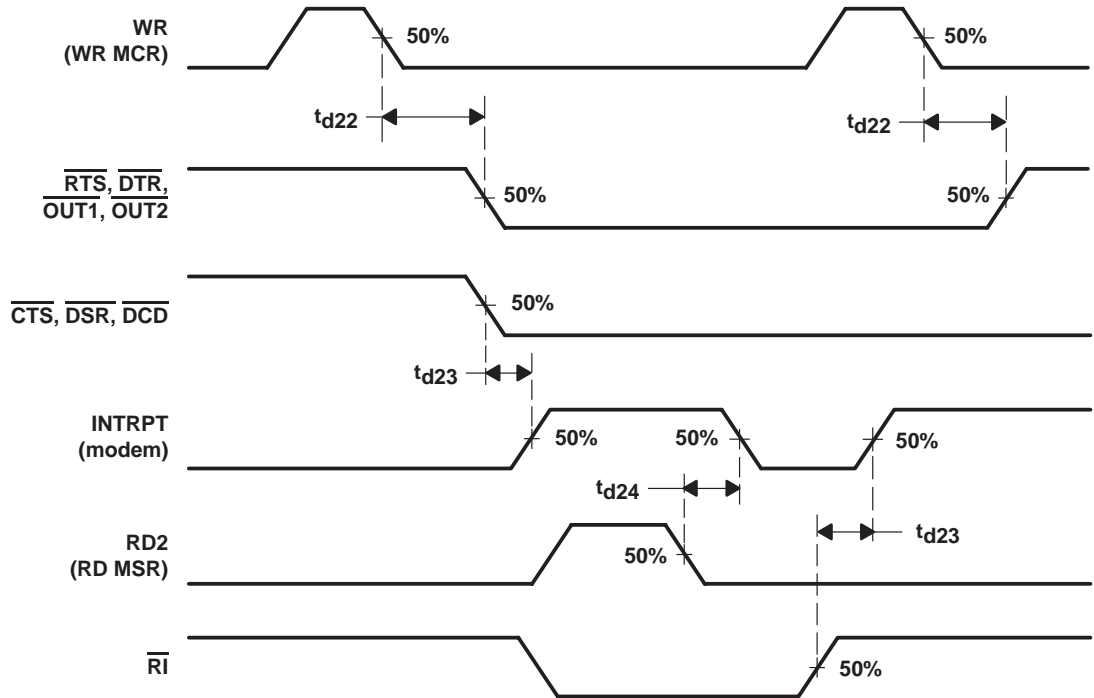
WR
(WR MCR)

50%

50%

$t_{d22}$

$t_{d22}$

$\overline{RTS}$, $\overline{DTR}$,
$\overline{OUT1}$, $\overline{OUT2}$

50%

50%

$\overline{CTS}$, $\overline{DSR}$, $\overline{DCD}$

50%

$t_{d23}$

INTRPT
(modem)

50%

50%

50%

$t_{d24}$

RD2
(RD MSR)

50%

$t_{d23}$

$\overline{RI}$

50%